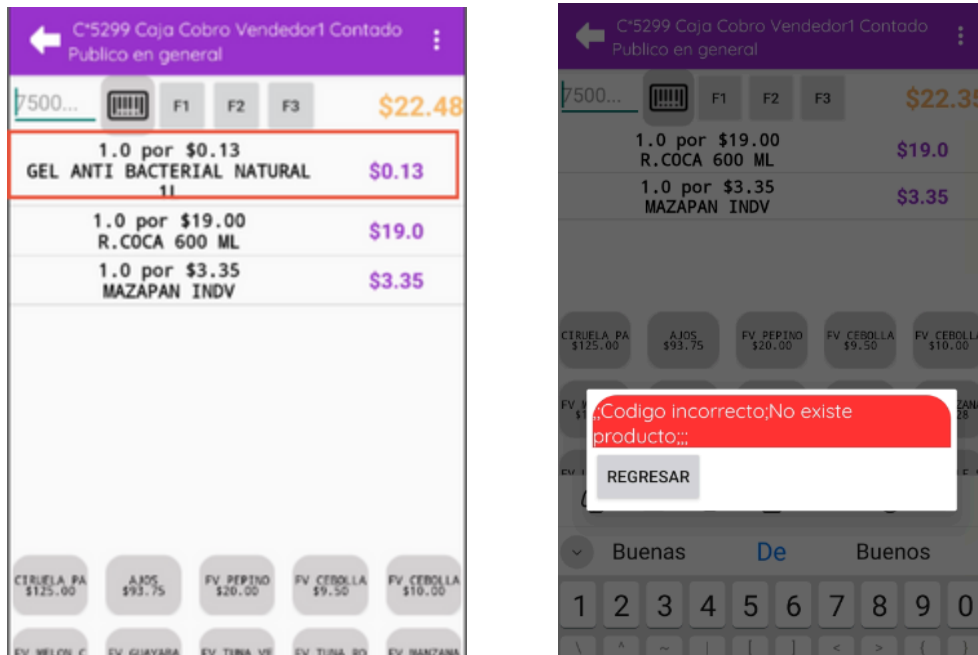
C*5299 Caja Cobro Vendedor1 Contado
Publico en general

7500...

F1 F2 F3

$22.48

1.0 por $0.13
GEL ANTI BACTERIAL NATURAL 1L
$0.13

1.0 por $19.00
R.COCA 600 ML
$19.0

1.0 por $3.35
MAZAPAN INDV
$3.35

CIRUELA PA $125.00
AJOS $93.75
FV PEPINO $20.00
FV CEBOLLA $9.50
FV CEBOLLA $10.00

FV MELON C
FV GUAYABA
FV TUNA VE
FV TUNA RO
FV MANZANA

C*5299 Caja Cobro Vendedor1 Contado
Publico en general

7500...

F1 F2 F3

$22.3

1.0 por $19.00
R.COCA 600 ML
$19.0

1.0 por $3.35
MAZAPAN INDV
$3.35

CIRUELA PA $125.00
AJOS $93.75
FV PEPINO $20.00
FV CEBOLLA $9.50
FV CEBOLLA $10.00

¡¡Codigo incorrecto¡No existe producto¡¡¡

REGRESAR

Buenas De Buenos

1 2 3 4 5 6 7 8 9 0